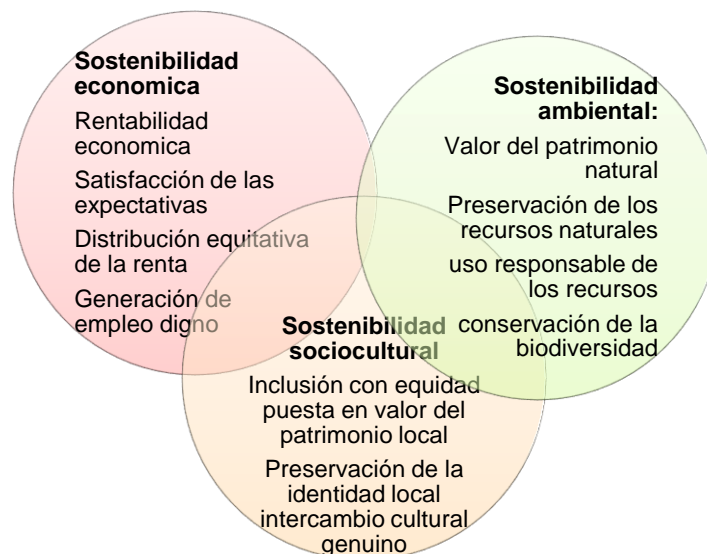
Sostenibilidad economica

Rentabilidad economica

Satisfacción de las expectativas

Distribución equitativa de la renta

Generación de empleo digno

Sostenibilidad ambiental:

Valor del patrimonio natural

Preservación de los recursos naturales

uso responsable de los recursos

conservación de la biodiversidad

Sostenibilidad sociocultural

Inclusión con equidad puesta en valor del patrimonio local

Preservación de la identidad local intercambio cultural genuino